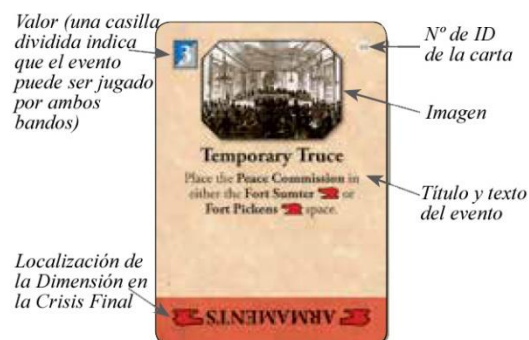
Valor (una casilla dividida indica que el evento puede ser jugado por ambos bandos)

3

Nº de ID de la carta

Imagen

Temporary Truce

Place the Peace Commission in either the Fort Sumter or Fort Pickens space.

Título y texto del evento

Localización de la Dimensión en la Crisis Final

ARMAMENTS